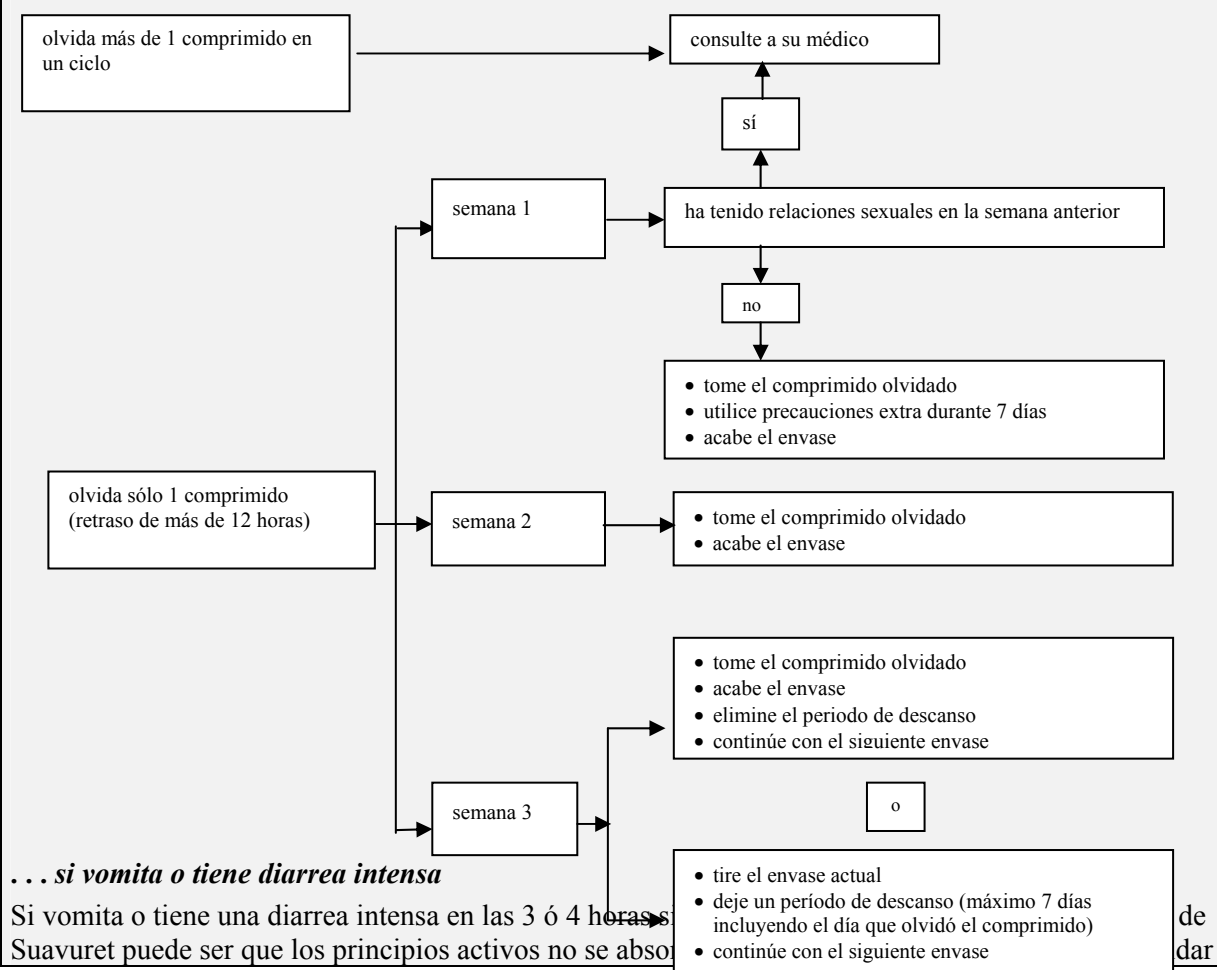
olvida más de 1 comprimido en un ciclo

consulte a su médico

sí

semana 1

ha tenido relaciones sexuales en la semana anterior

no

- tome el comprimido olvidado
- utilice precauciones extra durante 7 días
- acabe el envase

olvida sólo 1 comprimido (retraso de más de 12 horas)

semana 2

- tome el comprimido olvidado
- acabe el envase

- tome el comprimido olvidado
- acabe el envase
- elimine el periodo de descanso
- continúe con el siguiente envase

semana 3

o

- tire el envase actual
- deje un período de descanso (máximo 7 días incluyendo el día que olvidó el comprimido)
- continúe con el siguiente envase

*. . . si vomita o tiene diarrea intensa*

Si vomita o tiene una diarrea intensa en las 3 ó 4 horas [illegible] de Suavuret puede ser que los principios activos no se absor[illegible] dar